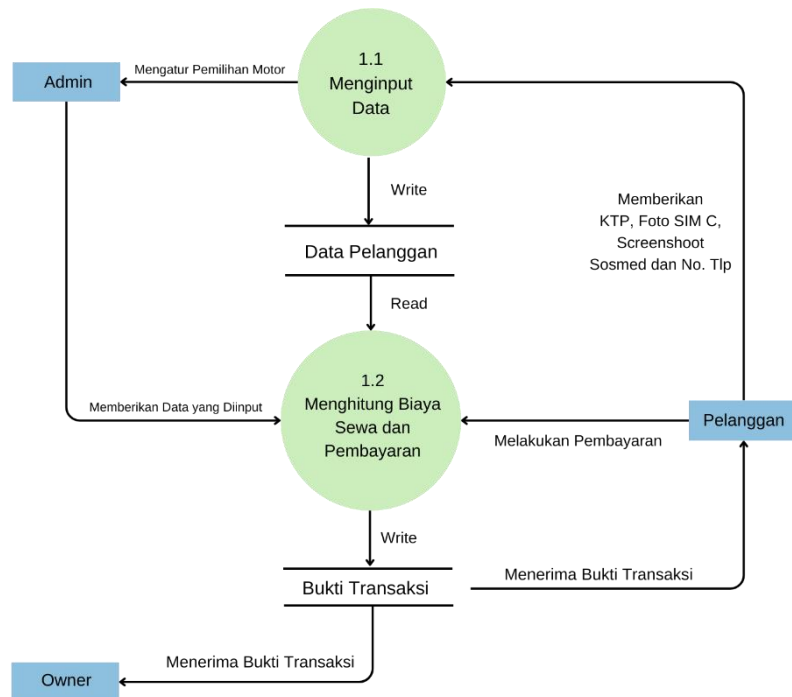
Admin

Mengatur Pemilihan Motor

1.1
Menginput
Data

Write

Data Pelanggan

Read

Memberikan
KTP, Foto SIM C,
Screenshoot
Sosmed dan No. Tlp

Memberikan Data yang Diinput

1.2
Menghitung Biaya
Sewa dan
Pembayaran

Melakukan Pembayaran

Pelanggan

Write

Bukti Transaksi

Menerima Bukti Transaksi

Menerima Bukti Transaksi

Owner